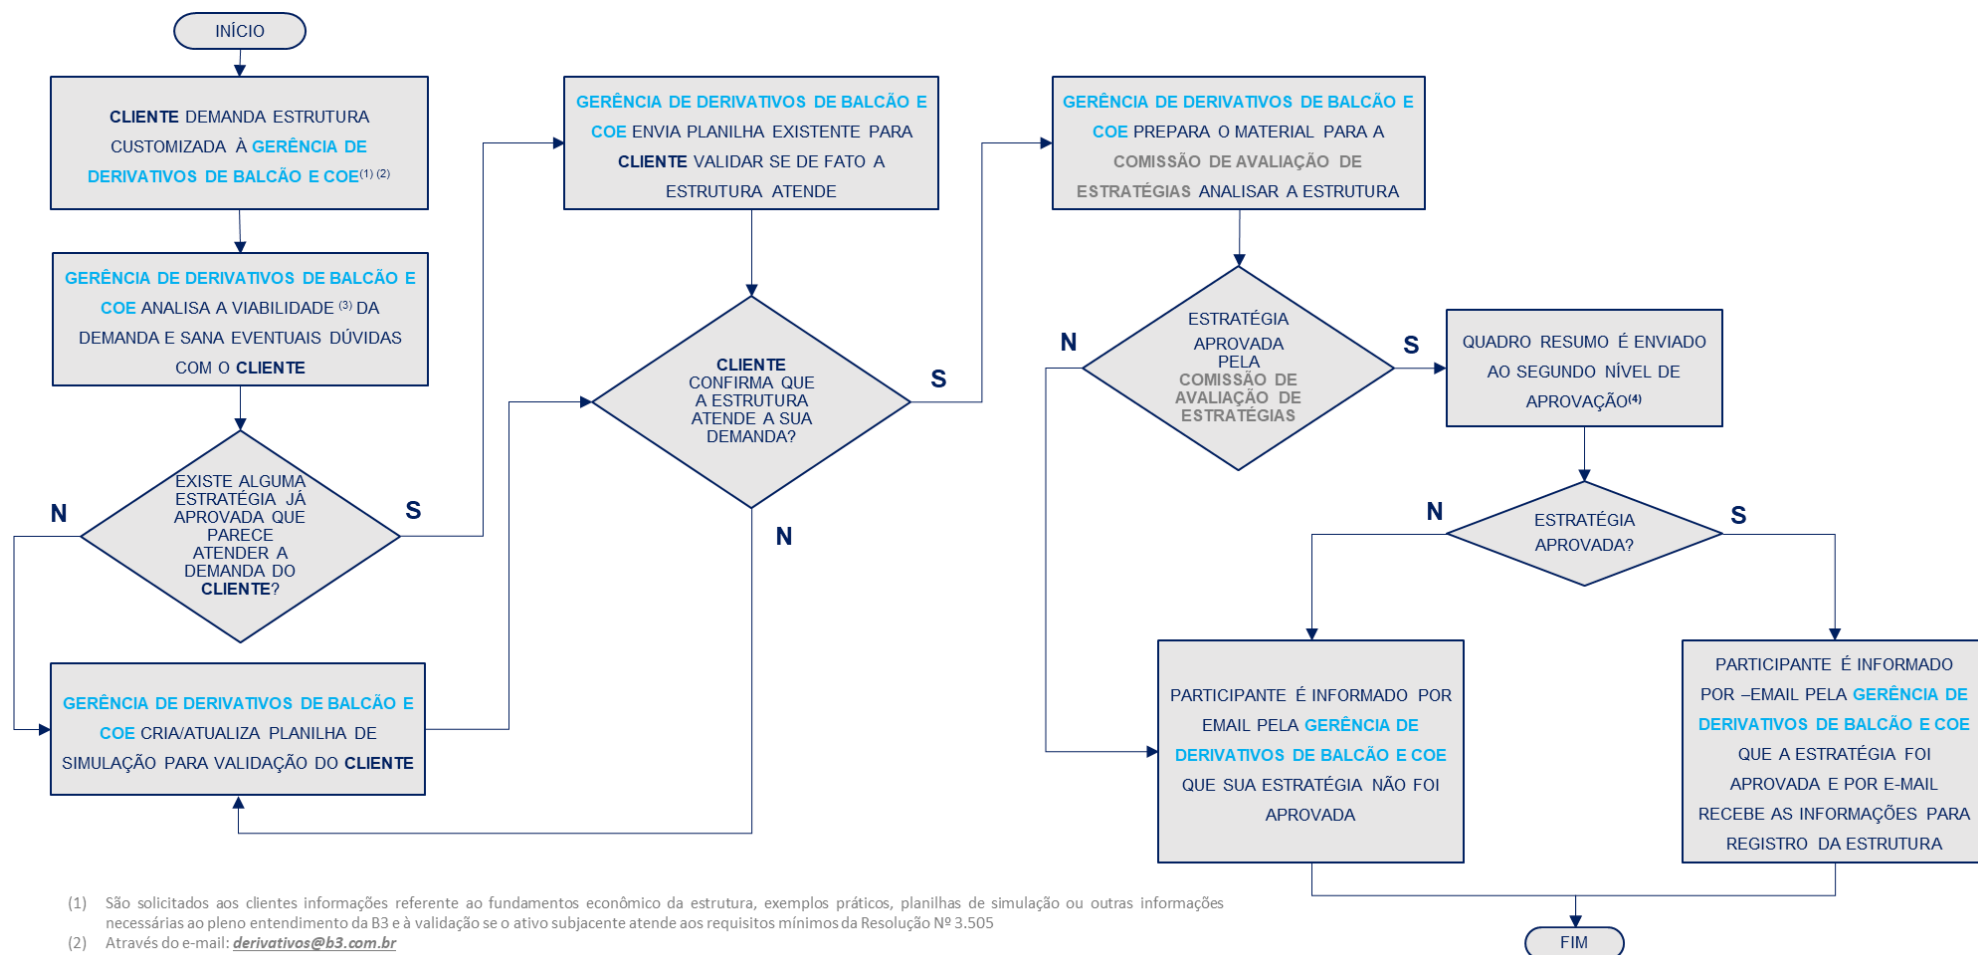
INÍCIO

CLIENTE DEMANDA ESTRUTURA CUSTOMIZADA À GERÊNCIA DE DERIVATIVOS DE BALCÃO E COE$^{(1)(2)}$

GERÊNCIA DE DERIVATIVOS DE BALCÃO E COE ANALISA A VIABILIDADE $^{(3)}$ DA DEMANDA E SANA EVENTUAIS DÚVIDAS COM O CLIENTE

EXISTE ALGUMA ESTRATÉGIA JÁ APROVADA QUE PARECE ATENDER A DEMANDA DO CLIENTE?

N

S

GERÊNCIA DE DERIVATIVOS DE BALCÃO E COE CRIA/ATUALIZA PLANILHA DE SIMULAÇÃO PARA VALIDAÇÃO DO CLIENTE

GERÊNCIA DE DERIVATIVOS DE BALCÃO E COE ENVIA PLANILHA EXISTENTE PARA CLIENTE VALIDAR SE DE FATO A ESTRUTURA ATENDE

CLIENTE CONFIRMA QUE A ESTRUTURA ATENDE A SUA DEMANDA?

S

N

GERÊNCIA DE DERIVATIVOS DE BALCÃO E COE PREPARA O MATERIAL PARA A COMISSÃO DE AVALIAÇÃO DE ESTRATÉGIAS ANALISAR A ESTRUTURA

ESTRATÉGIA APROVADA PELA COMISSÃO DE AVALIAÇÃO DE ESTRATÉGIAS

N

S

QUADRO RESUMO É ENVIADO AO SEGUNDO NÍVEL DE APROVAÇÃO$^{(4)}$

ESTRATÉGIA APROVADA?

N

S

PARTICIPANTE É INFORMADO POR EMAIL PELA GERÊNCIA DE DERIVATIVOS DE BALCÃO E COE QUE SUA ESTRATÉGIA NÃO FOI APROVADA

PARTICIPANTE É INFORMADO POR –EMAIL PELA GERÊNCIA DE DERIVATIVOS DE BALCÃO E COE QUE A ESTRATÉGIA FOI APROVADA E POR E-MAIL RECEBE AS INFORMAÇÕES PARA REGISTRO DA ESTRUTURA

FIM

(1) São solicitados aos clientes informações referente ao fundamentos econômico da estrutura, exemplos práticos, planilhas de simulação ou outras informações necessárias ao pleno entendimento da B3 e à validação se o ativo subjacente atende aos requisitos mínimos da Resolução Nº 3.505

(2) Através do e-mail: derivativos@b3.com.br